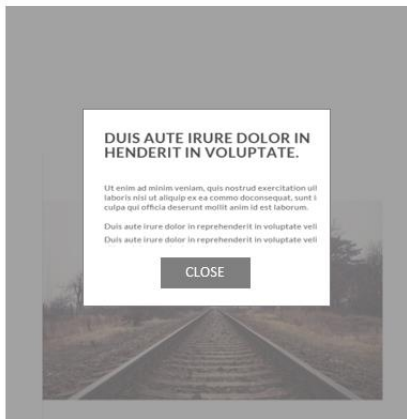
DUIS AUTE IRURE DOLOR IN HENDERIT IN VOLUPTATE.

Ut enim ad minim veniam, quis nostrud exercitation ull laboris nisi ut aliquip ex ea commo doconsequat, sunt i culpa qui officia deserunt mollit anim id est laborum.

Duis aute irure dolor in reprehenderit in voluptate veli

Duis aute irure dolor in reprehenderit in voluptate veli

CLOSE